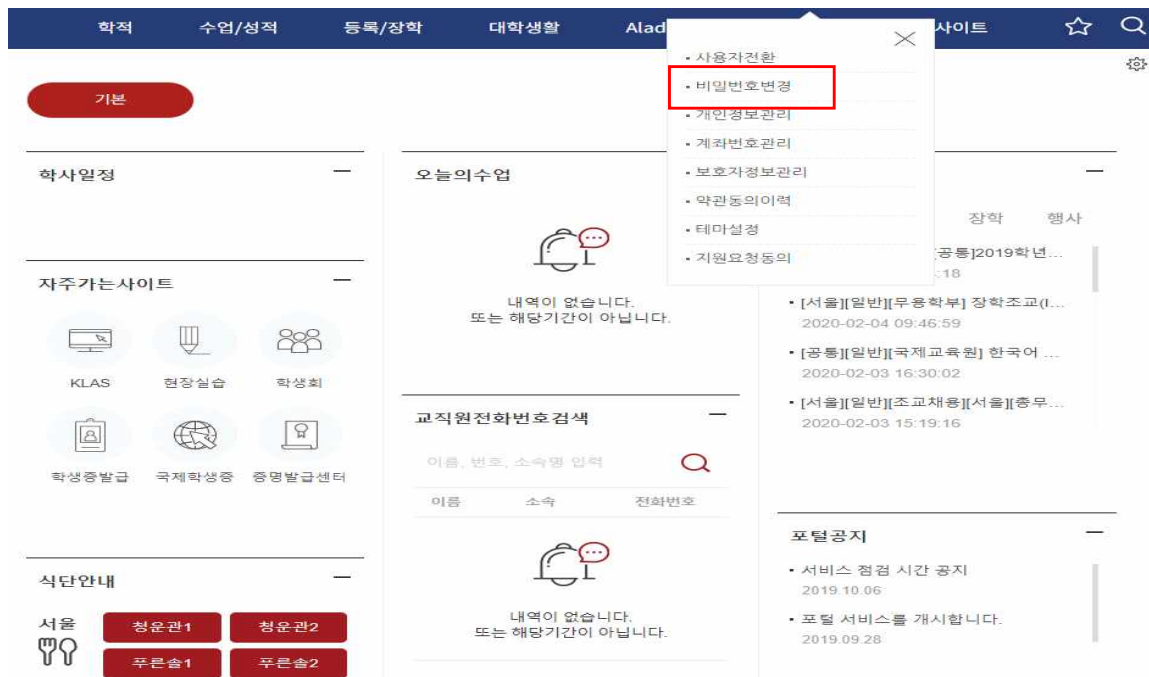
학적 수업/성적 등록/장학 대학생활 Alad 사이트

• 사용자전환
• 비밀번호변경
• 개인정보관리
• 계좌번호관리
• 보호자정보관리
• 약관동의이력
• 테마설정
• 지원요청동의

기본

학사일정 —

자주가는사이트 —

KLAS 현장실습 학생회

학생증발급 국제학생증 증명발급센터

식단안내 —

서울

청운관1 청운관2

푸른솔1 푸른솔2

오늘의수업 —

내역이 없습니다.
또는 해당기간이 아닙니다.

교직원전화번호검색 —

이름, 번호, 소속명 입력

| 이름 | 소속 | 전화번호 |
|---|---|---|

내역이 없습니다.
또는 해당기간이 아닙니다.

—

장학 행사

[공통]2019학년...
:18

• [서울][일반][무용학부] 장학조교(I...
2020-02-04 09:46:59

• [공통][일반][국제교육원] 한국어 ...
2020-02-03 16:30:02

• [서울][일반][조교채용][서울][총무...
2020-02-03 15:19:16

포털공지 —

• 서비스 점검 시간 공지
2019.10.06

• 포털 서비스를 개시합니다.
2019.09.28